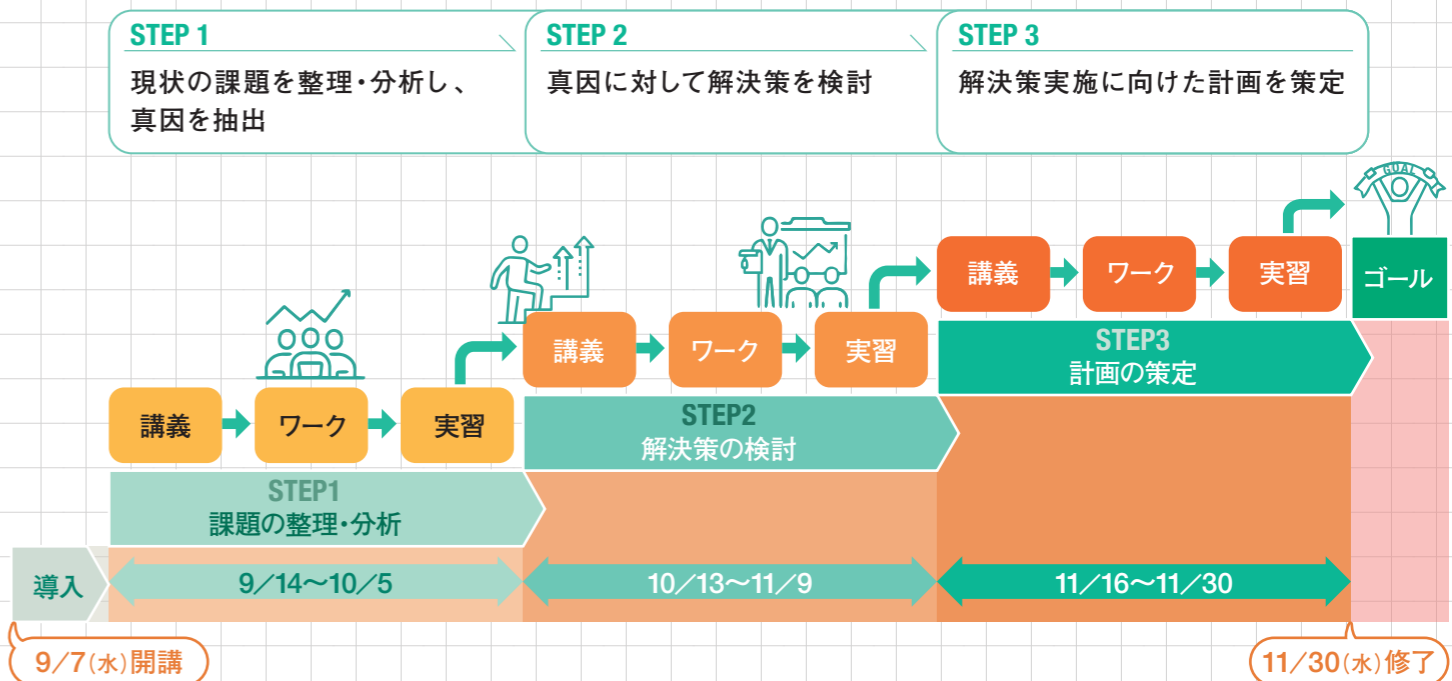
STEP 1
現状の課題を整理・分析し、真因を抽出

STEP 2
真因に対して解決策を検討

STEP 3
解決策実施に向けた計画を策定

GOAL

講義 ワーク 実習
STEP1
課題の整理・分析

講義 ワーク 実習
STEP2
解決策の検討

講義 ワーク 実習
STEP3
計画の策定

ゴール

導入
9／14〜10／5
10／13〜11／9
11／16〜11／30

9／7(水)開講
11／30(水)修了